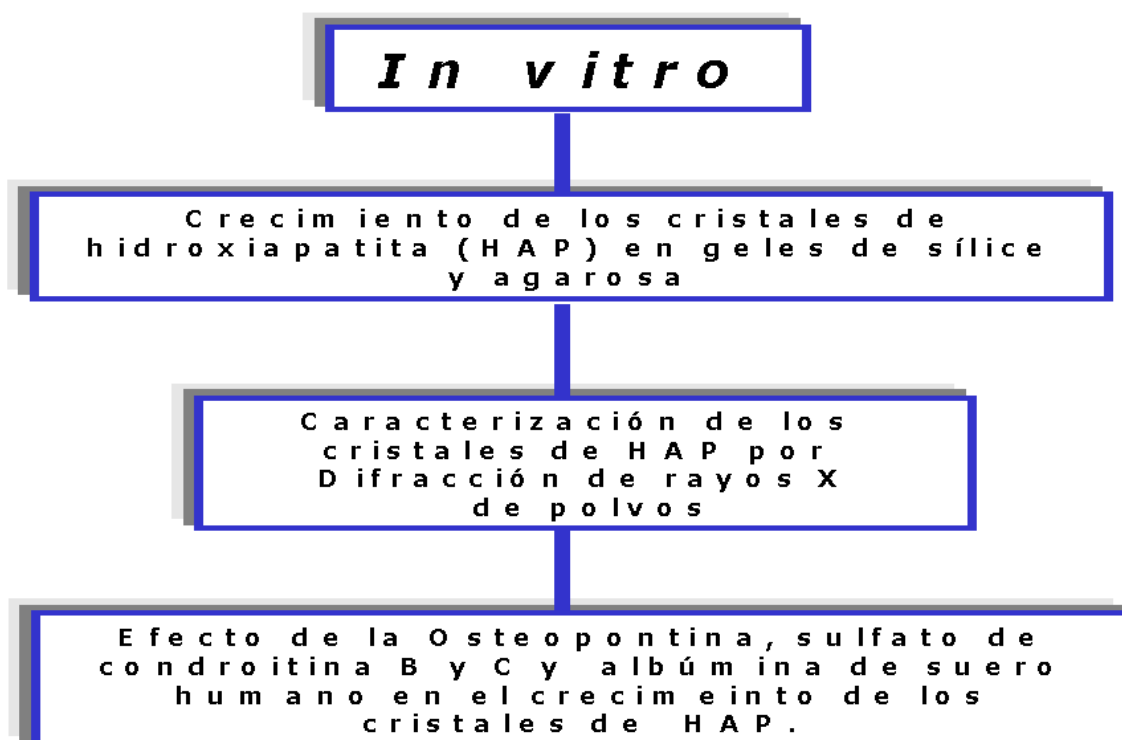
In vitro

Crecimiento de los cristales de hidroxiapatita (HAP) en geles de sílice y agarosa

Caracterización de los cristales de HAP por Difracción de rayos X de polvos

Efecto de la Osteopontina, sulfato de condroitina B y C y albúmina de suero humano en el crecimeinto de los cristales de HAP.